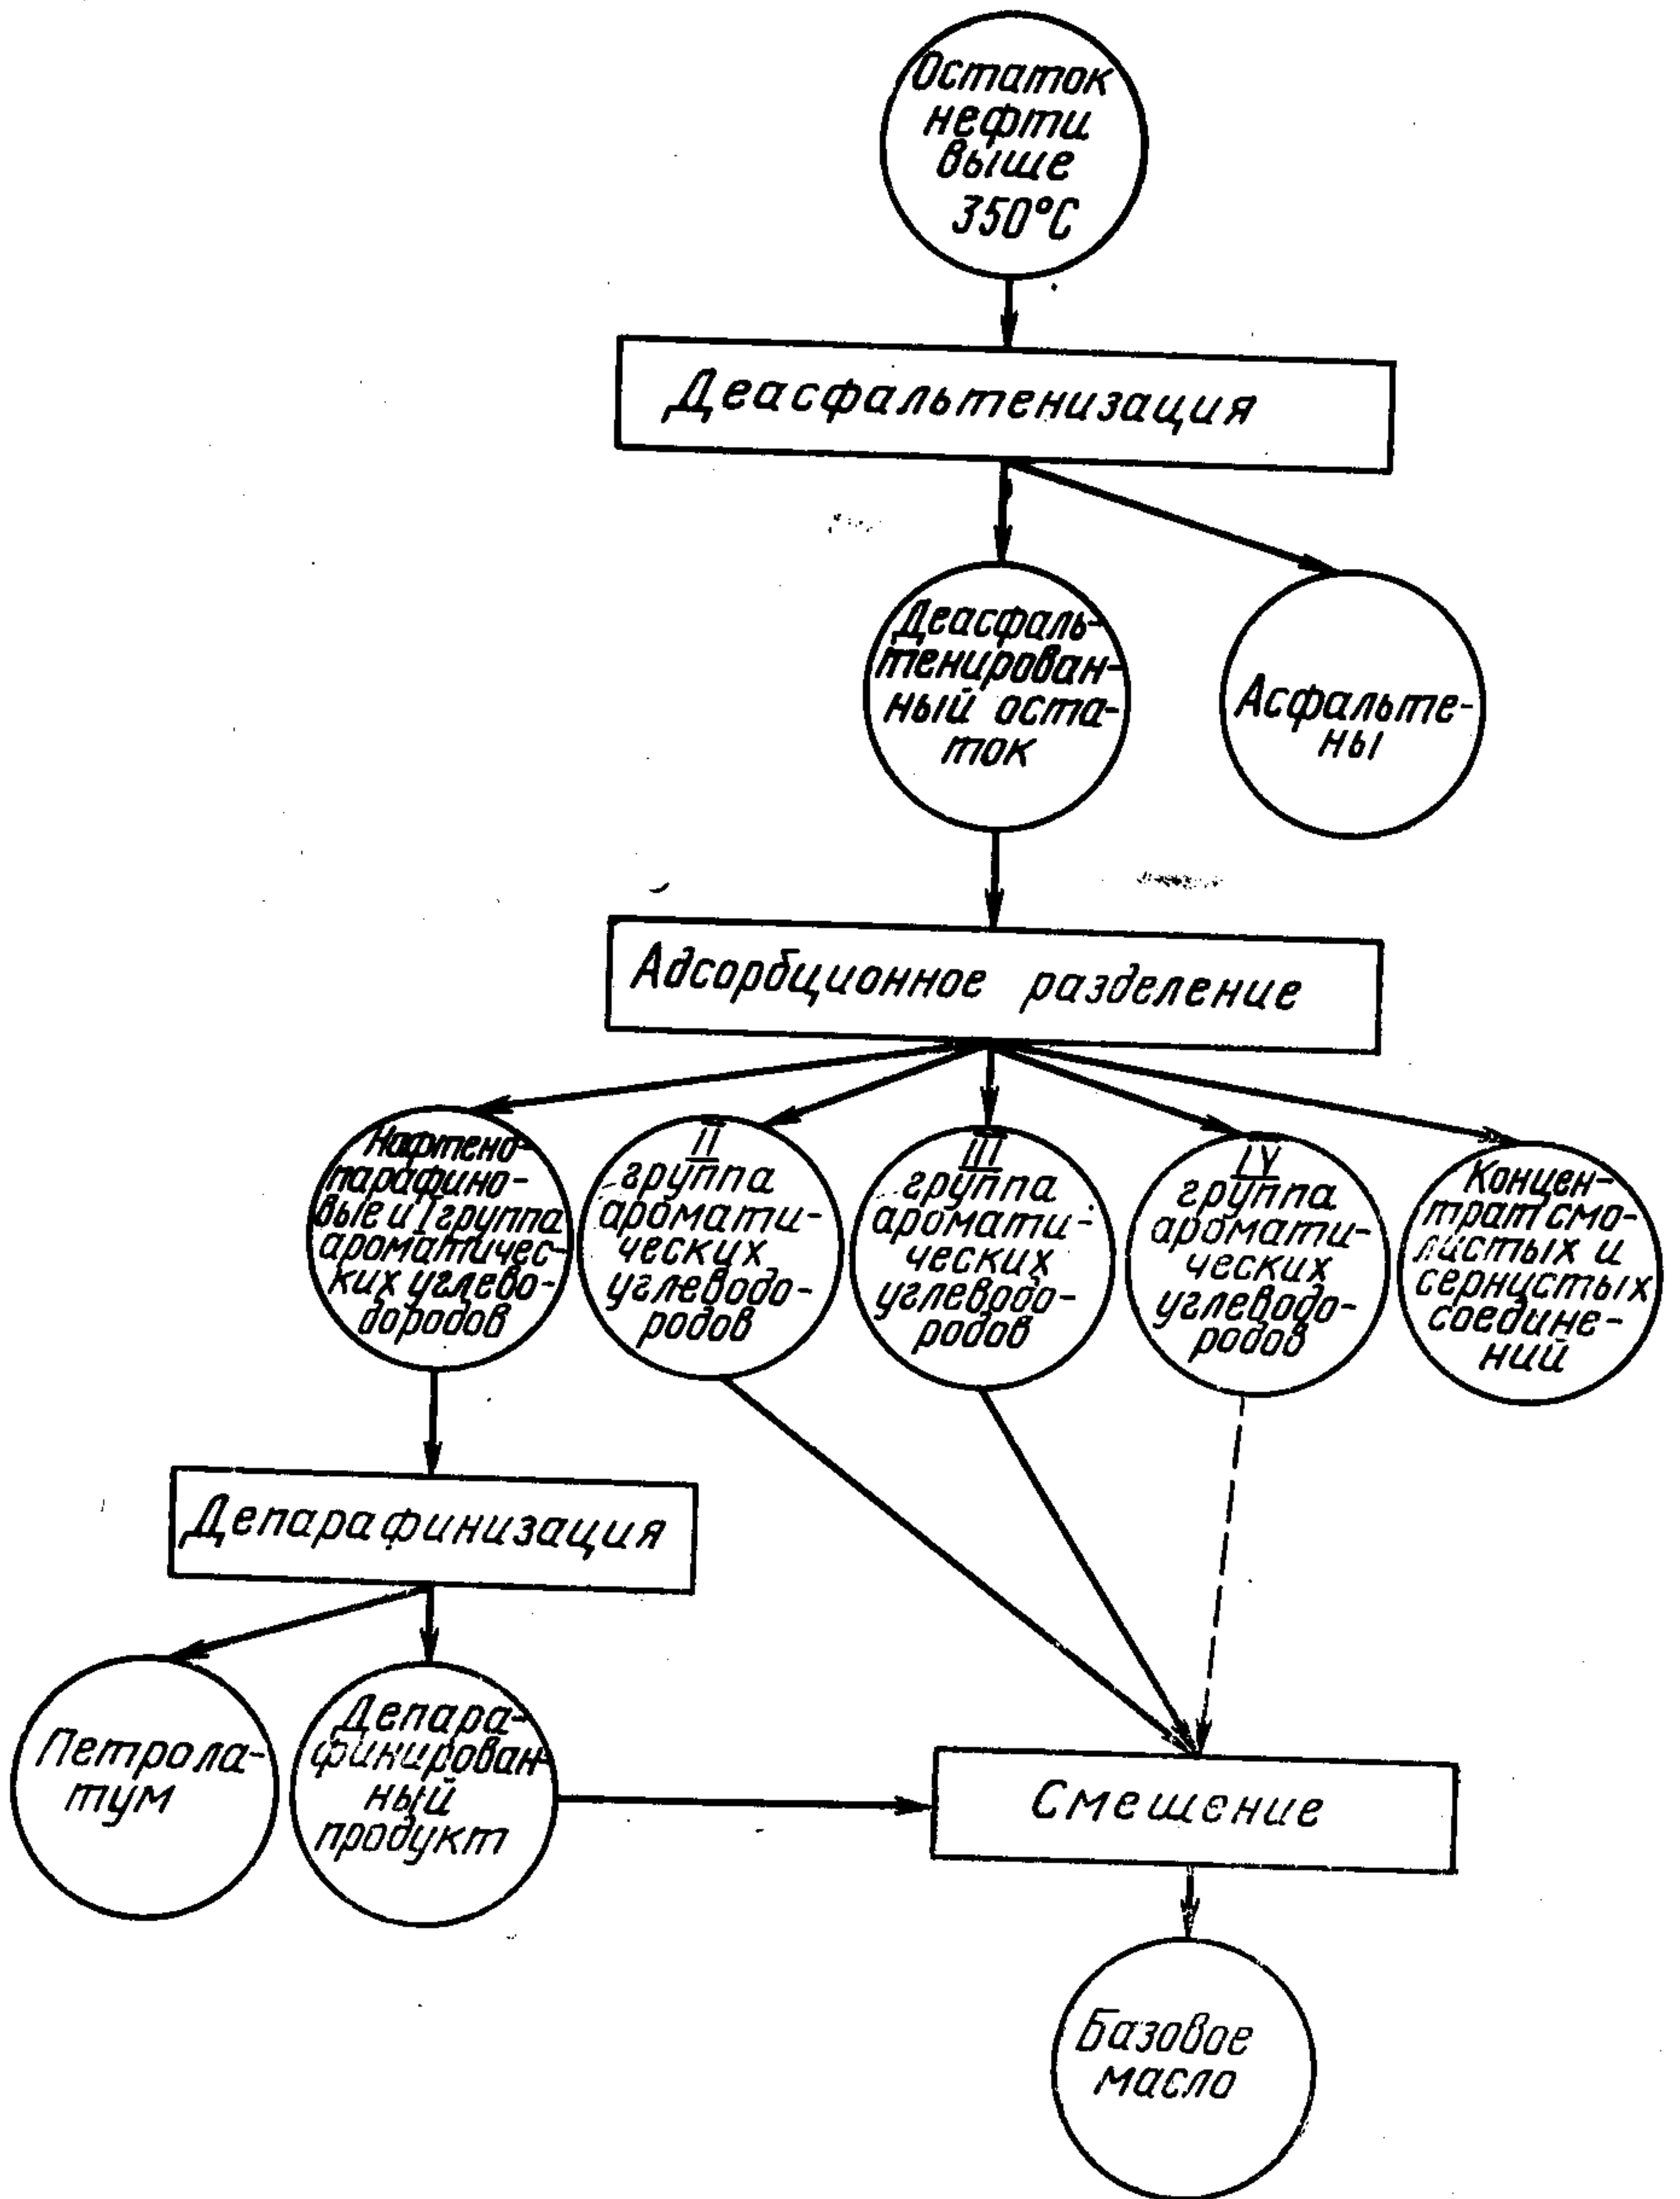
Остаток нефти выше 350°С

Деасфальтенизация

Деасфальтенированный остаток

Асфальтены

Адсорбционное разделение

Нафтено-парафиновые и I группа ароматических углеводородов

II группа ароматических углеводородов

III группа ароматических углеводородов

IV группа ароматических углеводородов

Концентрат смолистых и сернистых соединений

Депарафинизация

Петролатум

Депарафинированный продукт

Смешение

Базовое масло